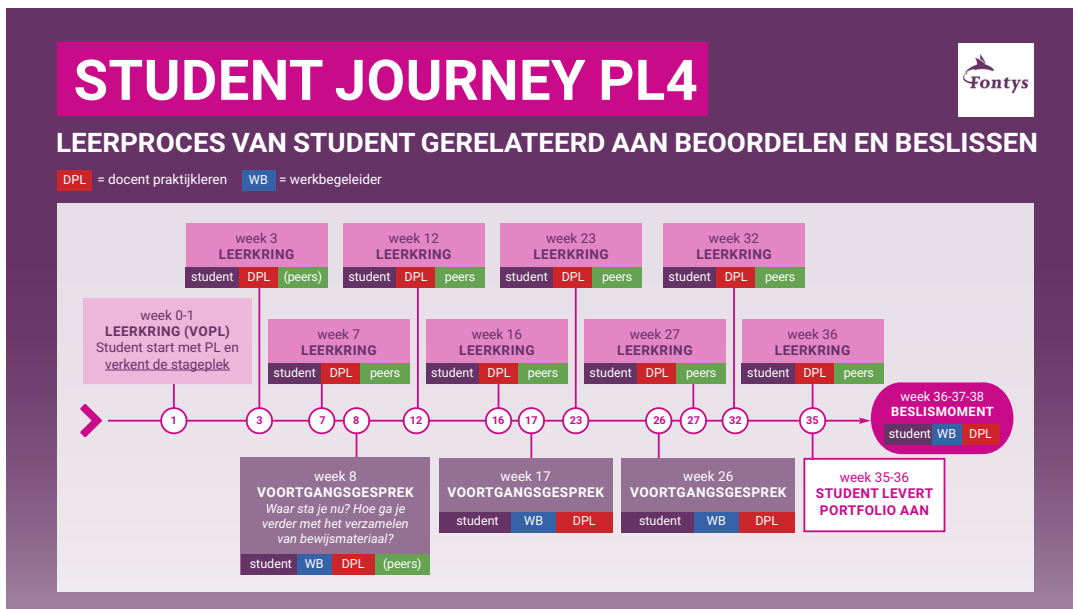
STUDENT JOURNEY PL4

Fontys

LEERPROCES VAN STUDENT GERELATEERD AAN BEOORDELEN EN BESLISSEN

DPL = docent praktijkleren WB = werkbegeleider

week 3
LEERKRING
student DPL (peers)

week 12
LEERKRING
student DPL peers

week 23
LEERKRING
student DPL peers

week 32
LEERKRING
student DPL peers

week 0-1
LEERKRING (VOPL)
Student start met PL en verkent de stageplek

week 7
LEERKRING
student DPL peers

week 16
LEERKRING
student DPL peers

week 27
LEERKRING
student DPL peers

week 36
LEERKRING
student DPL peers

1 3 7 8 12 16 17 23 26 27 32 35

week 36-37-38
BESLISMOMENT
student WB DPL

week 8
VOORTGANGSGESPREK
Waar sta je nu? Hoe ga je verder met het verzamelen van bewijsmateriaal?
student WB DPL (peers)

week 17
VOORTGANGSGESPREK
student WB DPL

week 26
VOORTGANGSGESPREK
student WB DPL

week 35-36
STUDENT LEVERT PORTFOLIO AAN